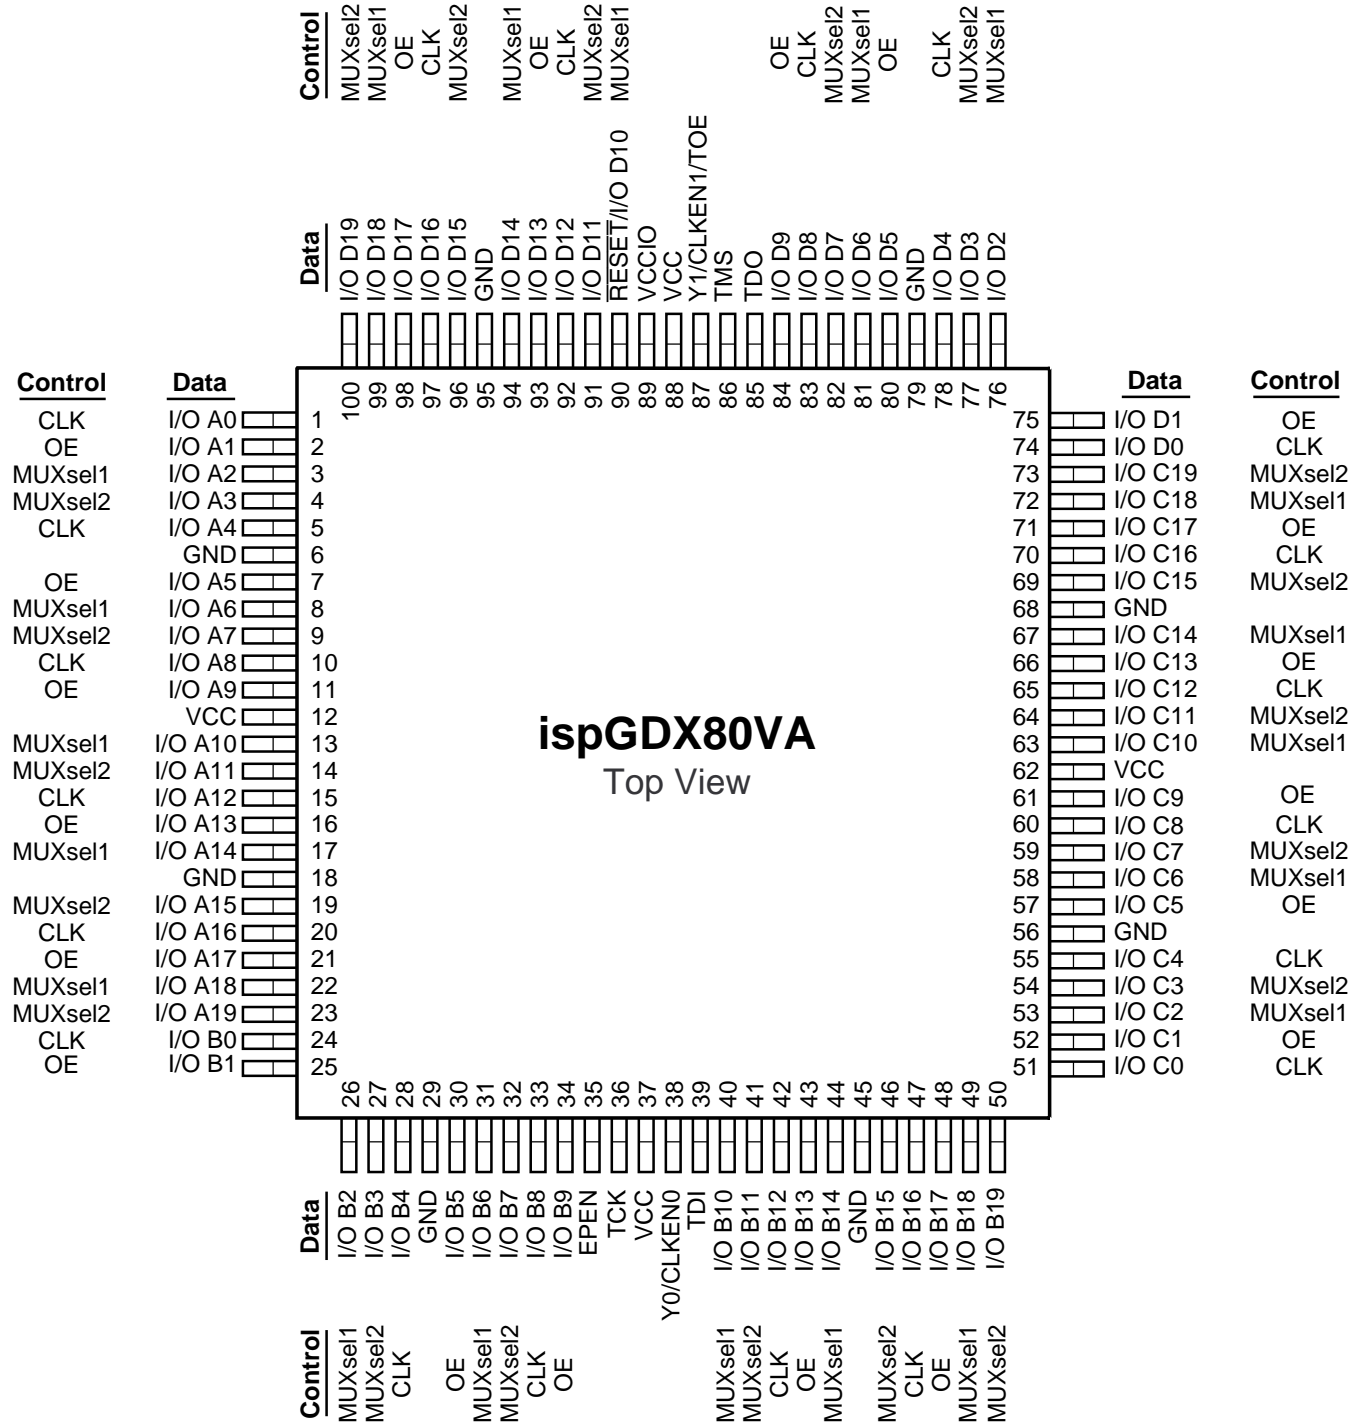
Control
MUXsel2 MUXsel1 OE CLK MUXsel2 MUXsel1 OE CLK MUXsel2 MUXsel1 OE CLK MUXsel2 MUXsel1 OE CLK MUXsel2 MUXsel1

Data
I/O D19 I/O D18 I/O D17 I/O D16 I/O D15 GND I/O D14 I/O D13 I/O D12 I/O D11 $\overline{RESET}$/I/O D10 VCCIO VCC Y1/CLKEN1/TOE TMS TDO I/O D9 I/O D8 I/O D7 I/O D6 I/O D5 GND I/O D4 I/O D3 I/O D2

100 99 98 97 96 95 94 93 92 91 90 89 88 87 86 85 84 83 82 81 80 79 78 77 76

| Control | Data | Pin |
|---|---|---|
| CLK | I/O A0 | 1 |
| OE | I/O A1 | 2 |
| MUXsel1 | I/O A2 | 3 |
| MUXsel2 | I/O A3 | 4 |
| CLK | I/O A4 | 5 |
| | GND | 6 |
| OE | I/O A5 | 7 |
| MUXsel1 | I/O A6 | 8 |
| MUXsel2 | I/O A7 | 9 |
| CLK | I/O A8 | 10 |
| OE | I/O A9 | 11 |
| | VCC | 12 |
| MUXsel1 | I/O A10 | 13 |
| MUXsel2 | I/O A11 | 14 |
| CLK | I/O A12 | 15 |
| OE | I/O A13 | 16 |
| MUXsel1 | I/O A14 | 17 |
| | GND | 18 |
| MUXsel2 | I/O A15 | 19 |
| CLK | I/O A16 | 20 |
| OE | I/O A17 | 21 |
| MUXsel1 | I/O A18 | 22 |
| MUXsel2 | I/O A19 | 23 |
| CLK | I/O B0 | 24 |
| OE | I/O B1 | 25 |

ispGDX80VA
Top View

| Pin | Data | Control |
|---|---|---|
| 75 | I/O D1 | OE |
| 74 | I/O D0 | CLK |
| 73 | I/O C19 | MUXsel2 |
| 72 | I/O C18 | MUXsel1 |
| 71 | I/O C17 | OE |
| 70 | I/O C16 | CLK |
| 69 | I/O C15 | MUXsel2 |
| 68 | GND | |
| 67 | I/O C14 | MUXsel1 |
| 66 | I/O C13 | OE |
| 65 | I/O C12 | CLK |
| 64 | I/O C11 | MUXsel2 |
| 63 | I/O C10 | MUXsel1 |
| 62 | VCC | |
| 61 | I/O C9 | OE |
| 60 | I/O C8 | CLK |
| 59 | I/O C7 | MUXsel2 |
| 58 | I/O C6 | MUXsel1 |
| 57 | I/O C5 | OE |
| 56 | GND | |
| 55 | I/O C4 | CLK |
| 54 | I/O C3 | MUXsel2 |
| 53 | I/O C2 | MUXsel1 |
| 52 | I/O C1 | OE |
| 51 | I/O C0 | CLK |

26 27 28 29 30 31 32 33 34 35 36 37 38 39 40 41 42 43 44 45 46 47 48 49 50

Data
I/O B2 I/O B3 I/O B4 GND I/O B5 I/O B6 I/O B7 I/O B8 I/O B9 EPEN TCK VCC Y0/CLKEN0 TDI I/O B10 I/O B11 I/O B12 I/O B13 I/O B14 GND I/O B15 I/O B16 I/O B17 I/O B18 I/O B19

Control
MUXsel1 MUXsel2 CLK OE MUXsel1 MUXsel2 CLK OE MUXsel1 MUXsel2 CLK OE MUXsel1 MUXsel2 CLK OE MUXsel1 MUXsel2